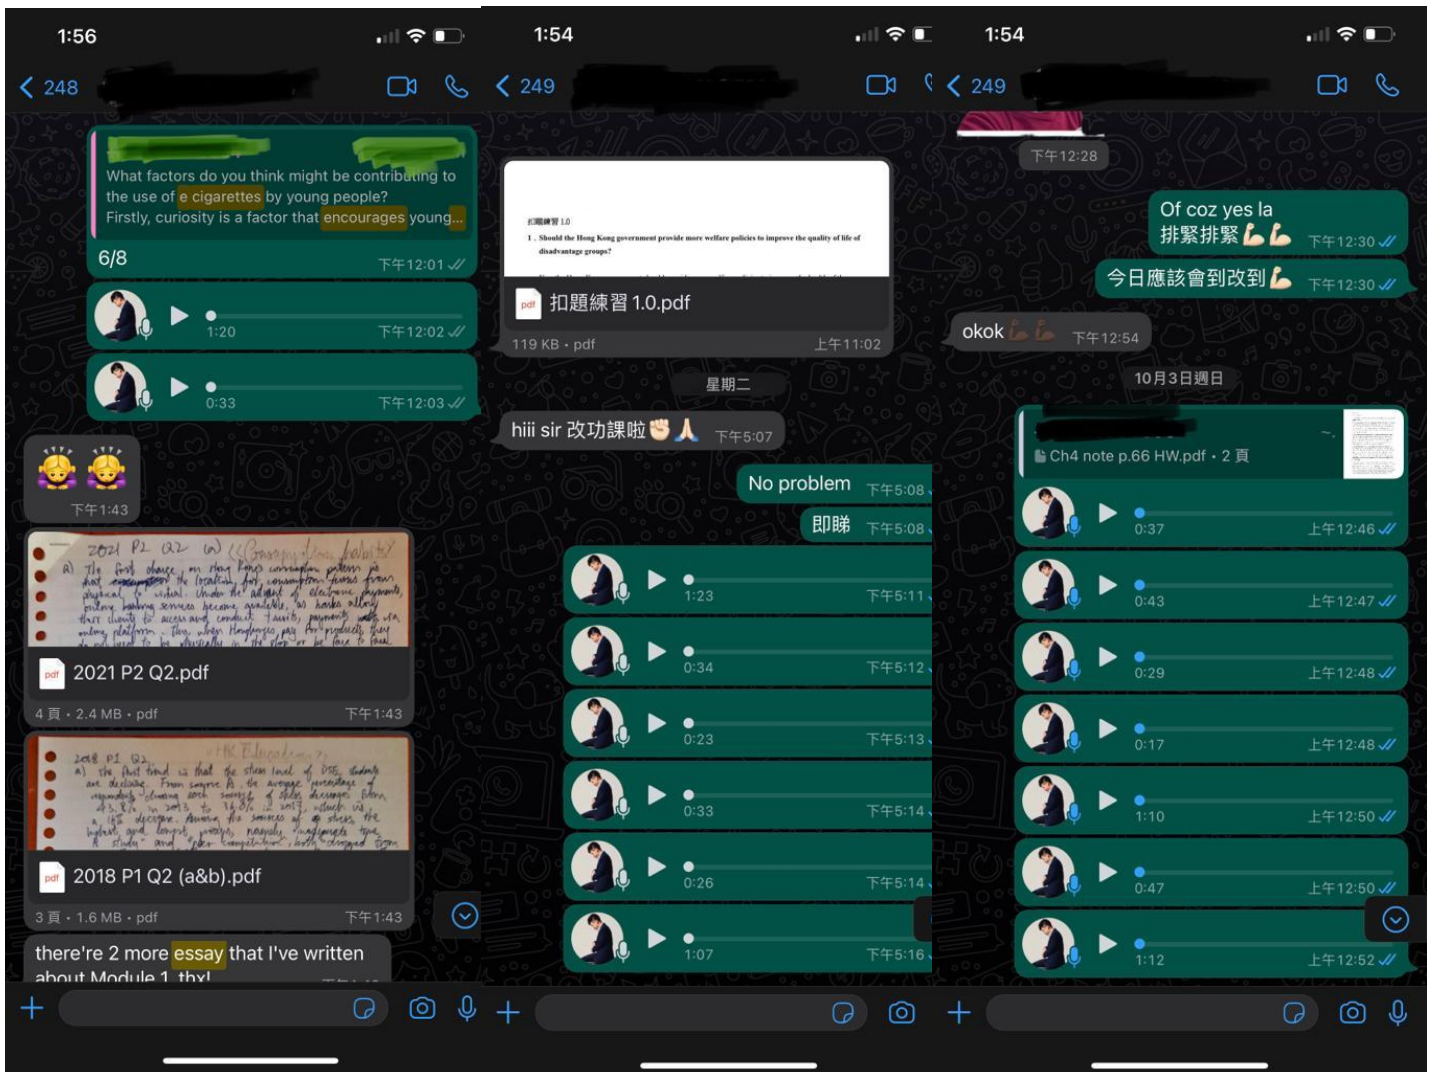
1:56

< 248

What factors do you think might be contributing to the use of e cigarettes by young people?
Firstly, curiosity is a factor that encourages young...

6/8
下午12:01

1:20
下午12:02

0:33
下午12:03

下午1:43

2021 P2 Q2 (a) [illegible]

2021 P2 Q2.pdf
4 頁 · 2.4 MB · pdf
下午1:43

2018 P1 Q2 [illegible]

2018 P1 Q2 (a&b).pdf
3 頁 · 1.6 MB · pdf
下午1:43

there're 2 more essay that I've written about Module 1 thx!

1:54

< 249

扣題練習 1.0

1. Should the Hong Kong government provide more welfare policies to improve the quality of life of disadvantage groups?

扣題練習 1.0.pdf
119 KB · pdf
上午11:02

星期二

hiii sir 改功課啦
下午5:07

No problem
下午5:08

即睇
下午5:08

1:23
下午5:11

0:34
下午5:12

0:23
下午5:13

0:33
下午5:14

0:26
下午5:14

1:07
下午5:16

1:54

< 249

下午12:28

Of coz yes la
排緊排緊
下午12:30

今日應該會到改到
下午12:30

okok
下午12:54

10月3日週日

Ch4 note p.66 HW.pdf · 2 頁

0:37
上午12:46

0:43
上午12:47

0:29
上午12:48

0:17
上午12:48

1:10
上午12:50

0:47
上午12:50

1:12
上午12:52